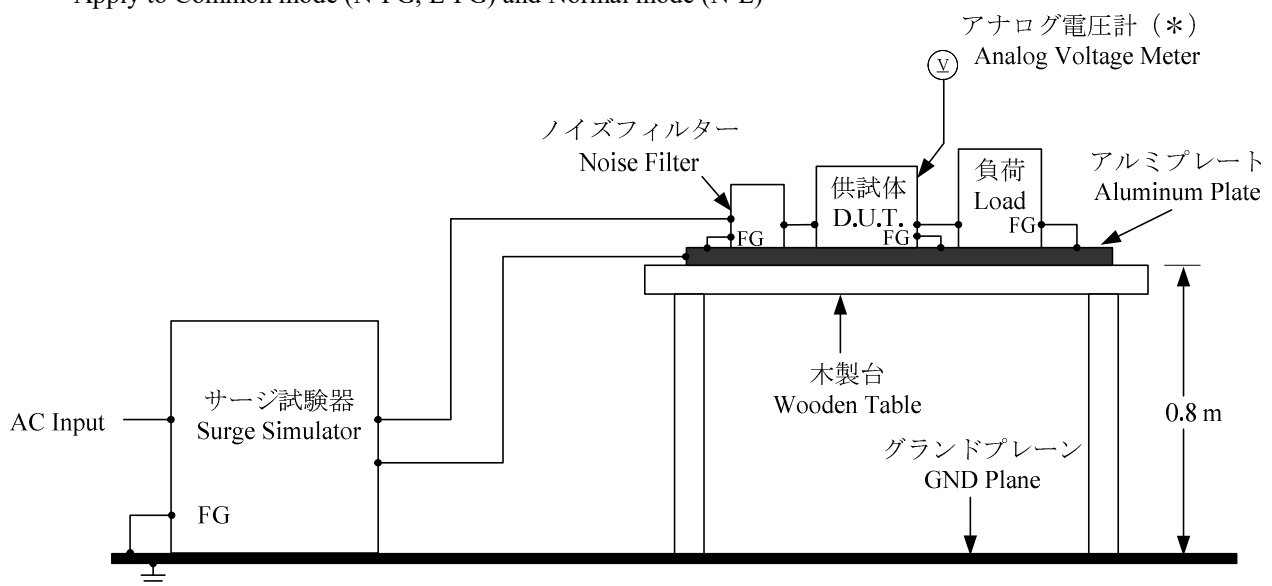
Apply to Common mode (N-FG, L-FG) and Normal mode (N-L)

アナログ電圧計（＊）
Analog Voltage Meter

V

ノイズフィルター
Noise Filter

供試体
D.U.T.

負荷
Load

アルミプレート
Aluminum Plate

FG

FG

FG

木製台
Wooden Table

AC Input

サージ試験器
Surge Simulator

FG

グランドプレーン
GND Plane

0.8 m